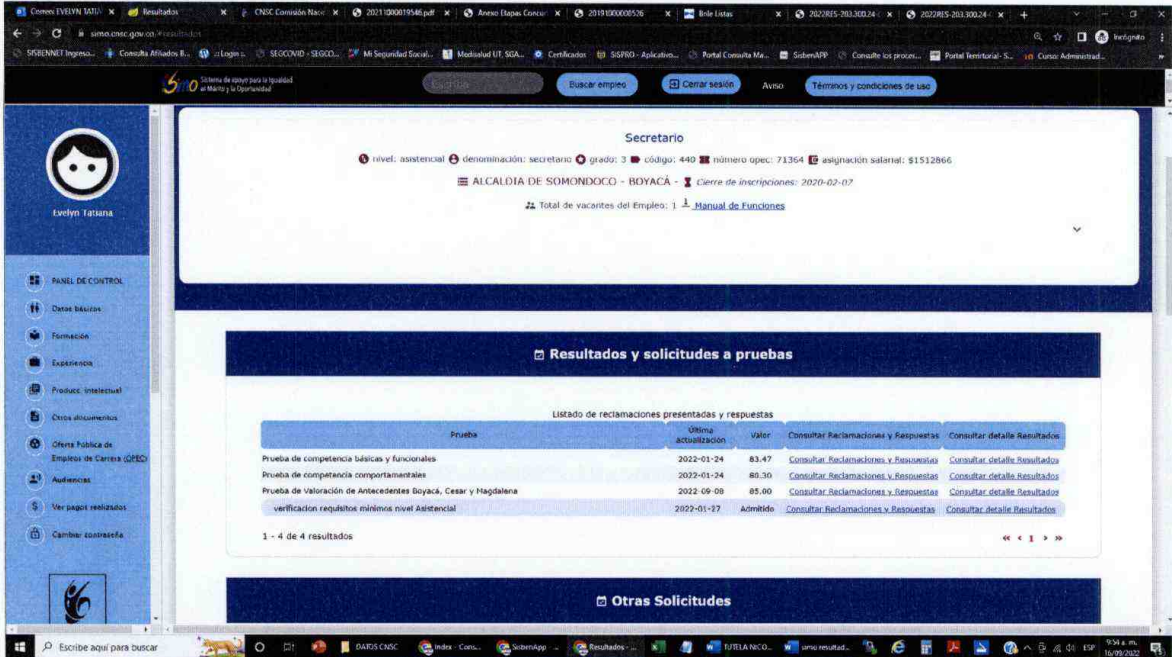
Correo: EVELYN TATIA × Resultados × CNSC Comisión Nacio × 20211000019546.pdf × Anexo Etapas Concu × 20191000000526 × Bnle Listas × 2022RES-203.300.24 × 2022RES-203.300.24 × +

simo.cnsc.gov.co/#resultados

SISBENNET Ingreso... Consulta Afiliados B... Login SEGCOVID - SEGCO... Mi Seguridad Social... Medisalud UT. SGA... Certificados SISPRO - Aplicativo... Portal Consulta Ma... SisbenAPP Consulte los proces... Portal Territorial - S... Curso Administrad...

Incógnito

SIMO Sistema de apoyo para la Igualdad el Mérito y la Oportunidad

Buscar empleo Cerrar sesión Aviso Términos y condiciones de uso

Evelyn Tatiana

PANEL DE CONTROL
Datos básicos
Formación
Experiencia
Producc. intelectual
Otros documentos
Oferta Pública de Empleos de Carrera (OPEC)
Audiencias
Ver pagos realizados
Cambiar contraseña

Secretario

nivel: asistencial denominación: secretario grado: 3 código: 440 número opec: 71364 asignación salarial: $1512866

ALCALDIA DE SOMONDOCO - BOYACÁ - Cierre de inscripciones: 2020-02-07

Total de vacantes del Empleo: 1 Manual de Funciones

Resultados y solicitudes a pruebas

Listado de reclamaciones presentadas y respuestas

| Prueba | Última actualización | Valor | Consultar Reclamaciones y Respuestas | Consultar detalle Resultados |
|---|---|---|---|---|
| Prueba de competencia básicas y funcionales | 2022-01-24 | 83.47 | Consultar Reclamaciones y Respuestas | Consultar detalle Resultados |
| Prueba de competencia comportamentales | 2022-01-24 | 80.30 | Consultar Reclamaciones y Respuestas | Consultar detalle Resultados |
| Prueba de Valoración de Antecedentes Boyacá, Cesar y Magdalena | 2022-09-08 | 85.00 | Consultar Reclamaciones y Respuestas | Consultar detalle Resultados |
| verificacion requisitos minimos nivel Asistencial | 2022-01-27 | Admitido | Consultar Reclamaciones y Respuestas | Consultar detalle Resultados |

1 - 4 de 4 resultados

« ‹ 1 › »

Otras Solicitudes

Escribe aquí para buscar

DATOS CNSC Index - Cons... SisbenApp Resultados - ... TUTELA NICO... simo resultad...

9:54 a. m. 16/09/2022 ESP